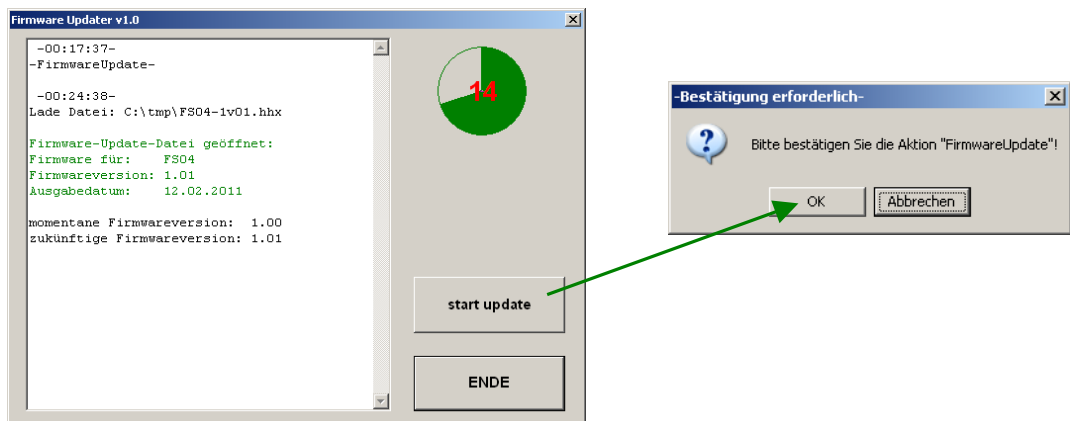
Firmware Updater v1.0

-00:17:37-
-FirmwareUpdate-

-00:24:38-
Lade Datei: C:\tmp\FS04-1v01.hhx

Firmware-Update-Datei geöffnet:
Firmware für: FS04
Firmwareversion: 1.01
Ausgabedatum: 12.02.2011

momentane Firmwareversion: 1.00
zukünftige Firmwareversion: 1.01

14

start update

ENDE

-Bestätigung erforderlich-

Bitte bestätigen Sie die Aktion "FirmwareUpdate"!

OK

Abbrechen